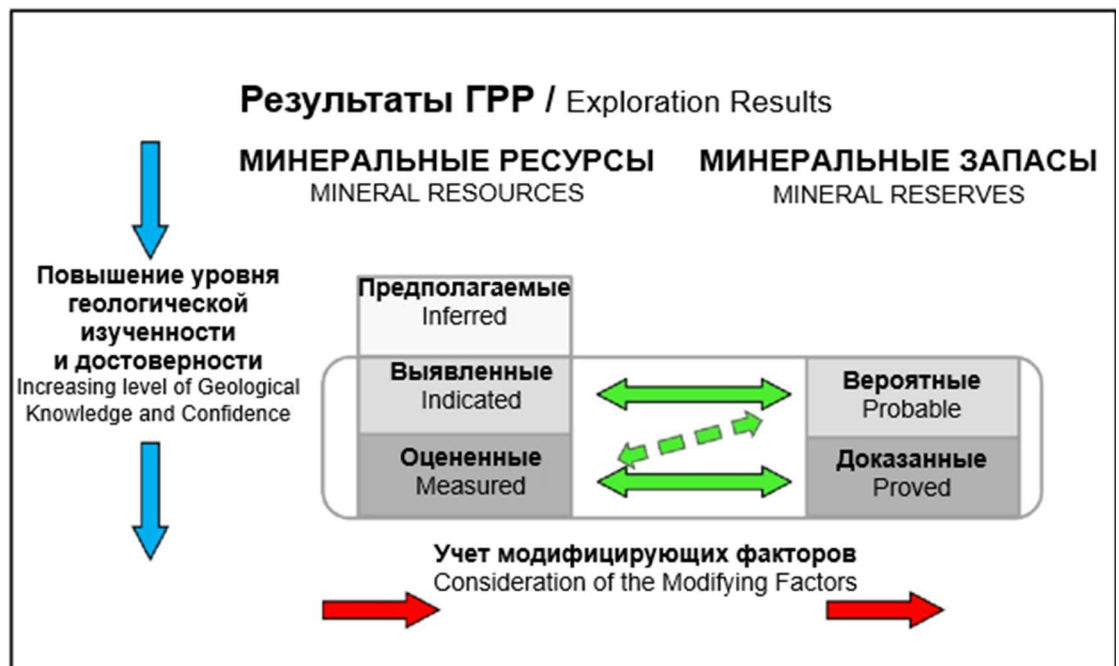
Результаты ГРР / Exploration Results

МИНЕРАЛЬНЫЕ РЕСУРСЫ
MINERAL RESOURCES

МИНЕРАЛЬНЫЕ ЗАПАСЫ
MINERAL RESERVES

Повышение уровня геологической изученности и достоверности
Increasing level of Geological Knowledge and Confidence

Предполагаемые
Inferred

Выявленные
Indicated

Оцененные
Measured

Вероятные
Probable

Доказанные
Proved

Учет модифицирующих факторов
Consideration of the Modifying Factors